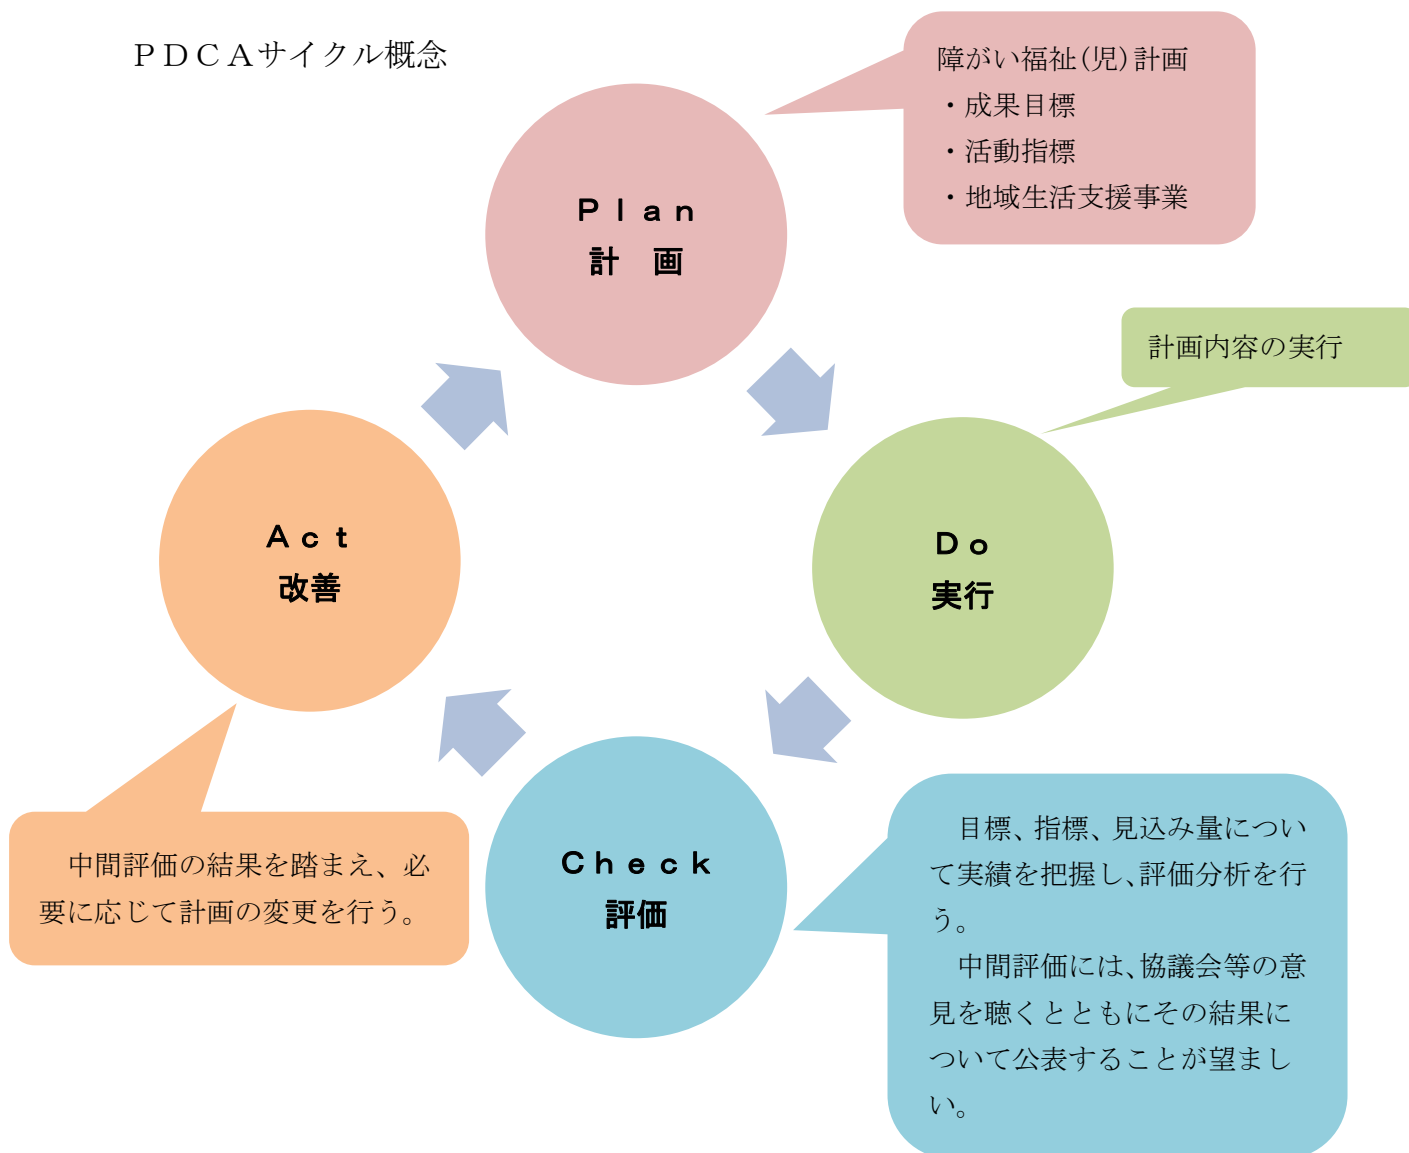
ＰＤＣＡサイクル概念

障がい福祉(児)計画
・成果目標
・活動指標
・地域生活支援事業

Ｐｌａｎ
計　画

計画内容の実行

Ｄｏ
実行

Ａｃｔ
改善

Ｃｈｅｃｋ
評価

中間評価の結果を踏まえ、必要に応じて計画の変更を行う。

目標、指標、見込み量について実績を把握し、評価分析を行う。

中間評価には、協議会等の意見を聴くとともにその結果について公表することが望ましい。